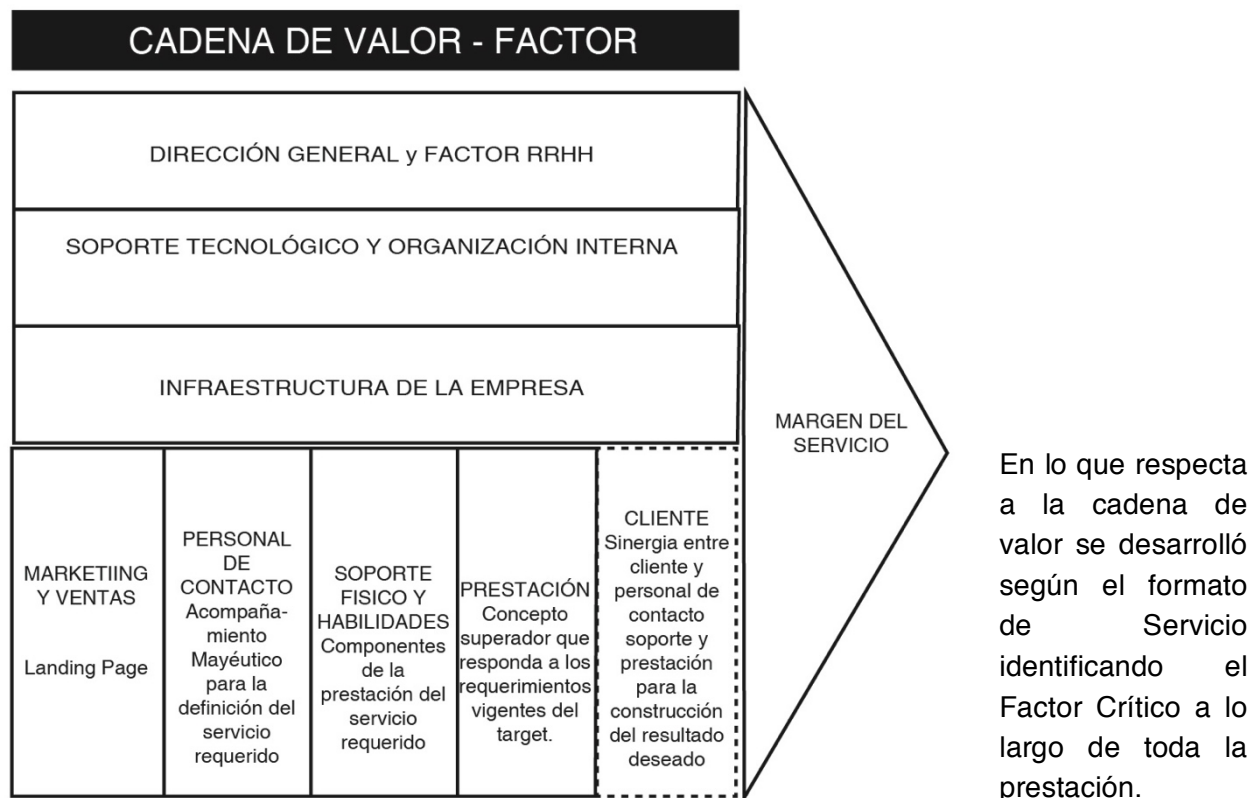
CADENA DE VALOR - FACTOR

DIRECCIÓN GENERAL y FACTOR RRHH

SOPORTE TECNOLÓGICO Y ORGANIZACIÓN INTERNA

INFRAESTRUCTURA DE LA EMPRESA

MARGEN DEL SERVICIO

MARKETIING Y VENTAS

Landing Page

PERSONAL DE CONTACTO Acompañamiento Mayéutico para la definición del servicio requerido

SOPORTE FISICO Y HABILIDADES Componentes de la prestación del servicio requerido

PRESTACIÓN Concepto superador que responda a los requerimientos vigentes del target.

CLIENTE Sinergia entre cliente y personal de contacto soporte y prestación para la construcción del resultado deseado

En lo que respecta a la cadena de valor se desarrolló según el formato de Servicio identificando el Factor Crítico a lo largo de toda la prestación.